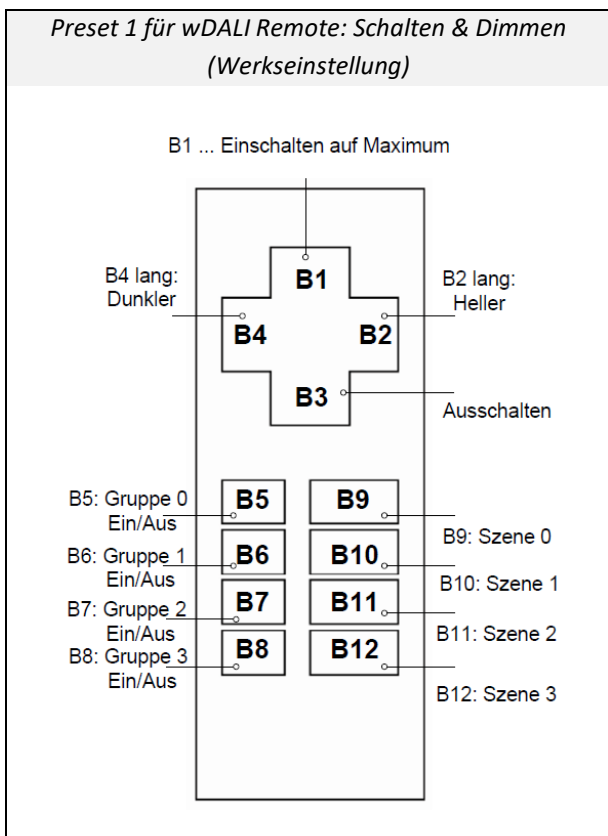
Preset 1 für wDALI Remote: Schalten & Dimmen (Werkseinstellung)

B1 ... Einschalten auf Maximum

B4 lang: Dunkler

B1

B2 lang: Heller

B4

B2

B3

Ausschalten

B5: Gruppe 0 Ein/Aus

B5

B9

B9: Szene 0

B6: Gruppe 1 Ein/Aus

B6

B10

B10: Szene 1

B7: Gruppe 2 Ein/Aus

B7

B11

B11: Szene 2

B8: Gruppe 3 Ein/Aus

B8

B12

B12: Szene 3